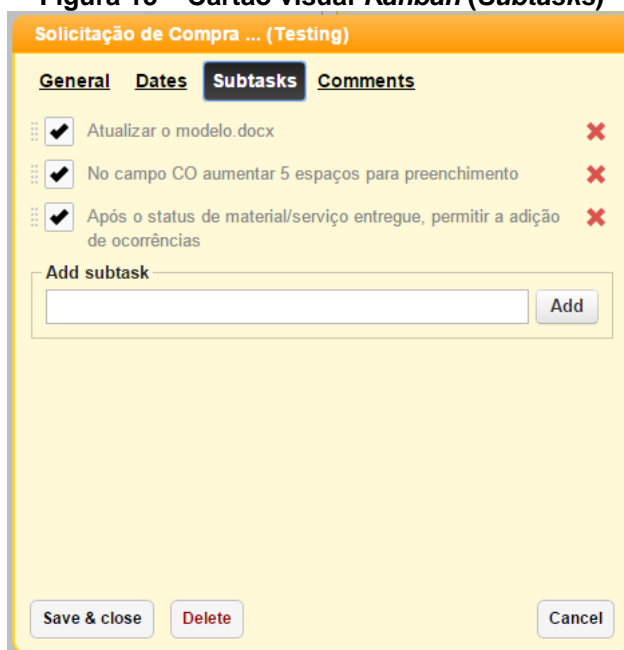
Figura 10 – Cartão visual Kanban (Subtasks)

Solicitação de Compra ... (Testing)

General Dates Subtasks Comments

Atualizar o modelo.docx

No campo CO aumentar 5 espaços para preenchimento

Após o status de material/serviço entregue, permitir a adição de ocorrências

Add subtask

Add

Save & close Delete Cancel